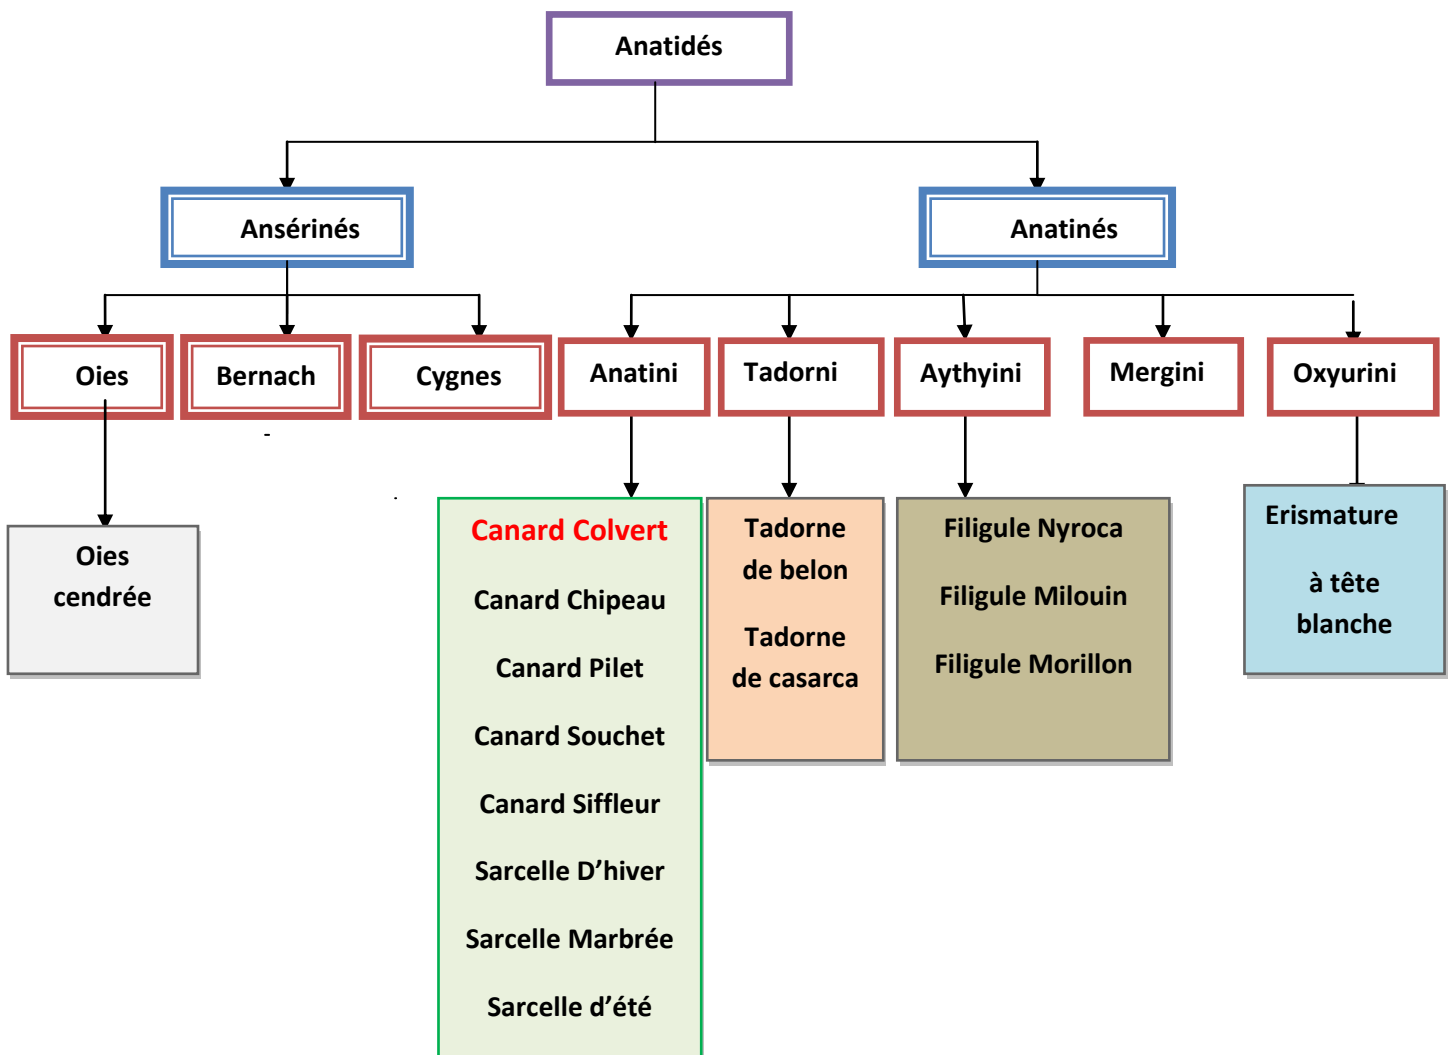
Anatidés

Ansérinés

Anatinés

Oies

Bernach

Cygnes

Anatini

Tadorni

Aythyini

Mergini

Oxyurini

Oies cendrée

Canard Colvert

Canard Chipeau

Canard Pilet

Canard Souchet

Canard Siffleur

Sarcelle D’hiver

Sarcelle Marbrée

Sarcelle d’été

Tadorne de belon

Tadorne de casarca

Filigule Nyroca

Filigule Milouin

Filigule Morillon

Erismature

à tête blanche